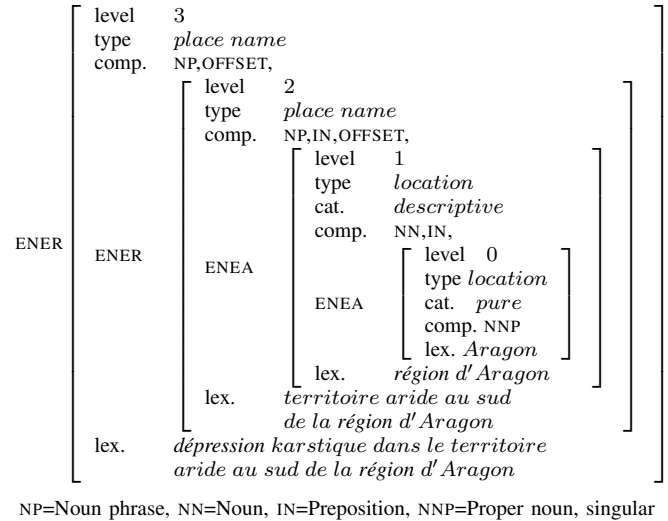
ENER
level 3
type *place name*
comp. NP,OFFSET,

ENER
level 2
type *place name*
comp. NP,IN,OFFSET,

ENEA
level 1
type *location*
cat. *descriptive*
comp. NN,IN,

ENEA
level 0
type *location*
cat. *pure*
comp. NNP
lex. *Aragon*

lex. *région d'Aragon*

lex. *territoire aride au sud de la région d'Aragon*

lex. *dépression karstique dans le territoire aride au sud de la région d'Aragon*

NP=Noun phrase, NN=Noun, IN=Preposition, NNP=Proper noun, singular